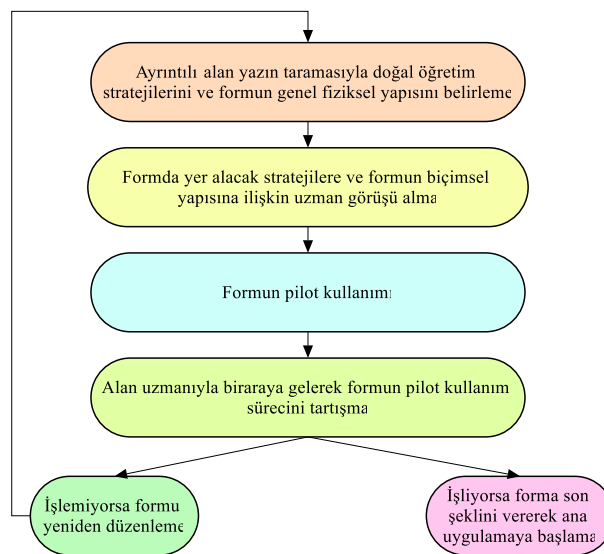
Ayrıntılı alan yazın taramasıyla doğal öğretim stratejilerini ve formun genel fiziksel yapısını belirleme

Formda yer alacak stratejilere ve formun biçimsel yapısına ilişkin uzman görüşü alma

Formun pilot kullanımı

Alan uzmanıyla biraraya gelerek formun pilot kullanım sürecini tartışma

İşlemiyorsa formu yeniden düzenleme

İşliyorsa forma son şeklini vererek ana uygulamaya başlama